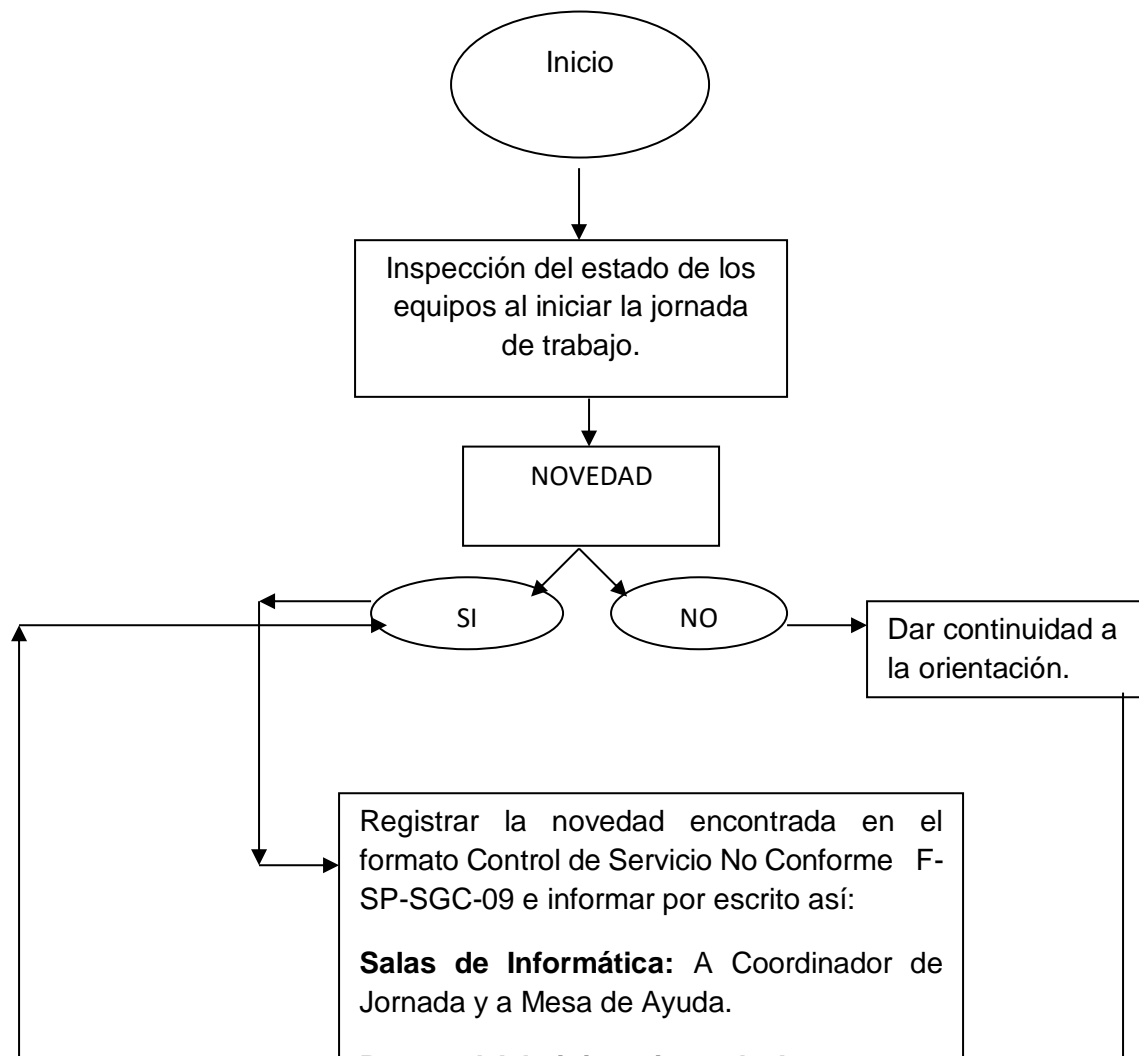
Inicio

Inspección del estado de los equipos al iniciar la jornada de trabajo.

NOVEDAD

SI

NO

Dar continuidad a la orientación.

Registrar la novedad encontrada en el formato Control de Servicio No Conforme F-SP-SGC-09 e informar por escrito así:

**Salas de Informática:** A Coordinador de Jornada y a Mesa de Ayuda.

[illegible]